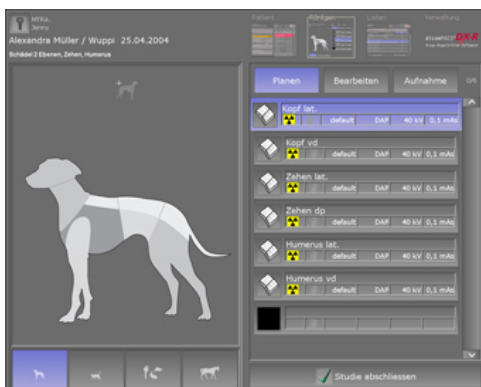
MTRA: Jenny
Alexandra Müller / Wuppi 25.04.2004
Schädel 2 Ebenen, Zehen, Humerus

Patient Röntgen Listen Verwaltung

Planen Bearbeiten Aufnahme

Kopf lat.
default DAP 40 kV 0,1 mAs

Kopf vd
default DAP 40 kV 0,1 mAs

Zehen lat.
default DAP 40 kV 0,1 mAs

Zehen dp
default DAP 40 kV 0,1 mAs

Humerus lat.
default DAP 40 kV 0,1 mAs

Humerus vd
default DAP 40 kV 0,1 mAs

Studie abschliessen